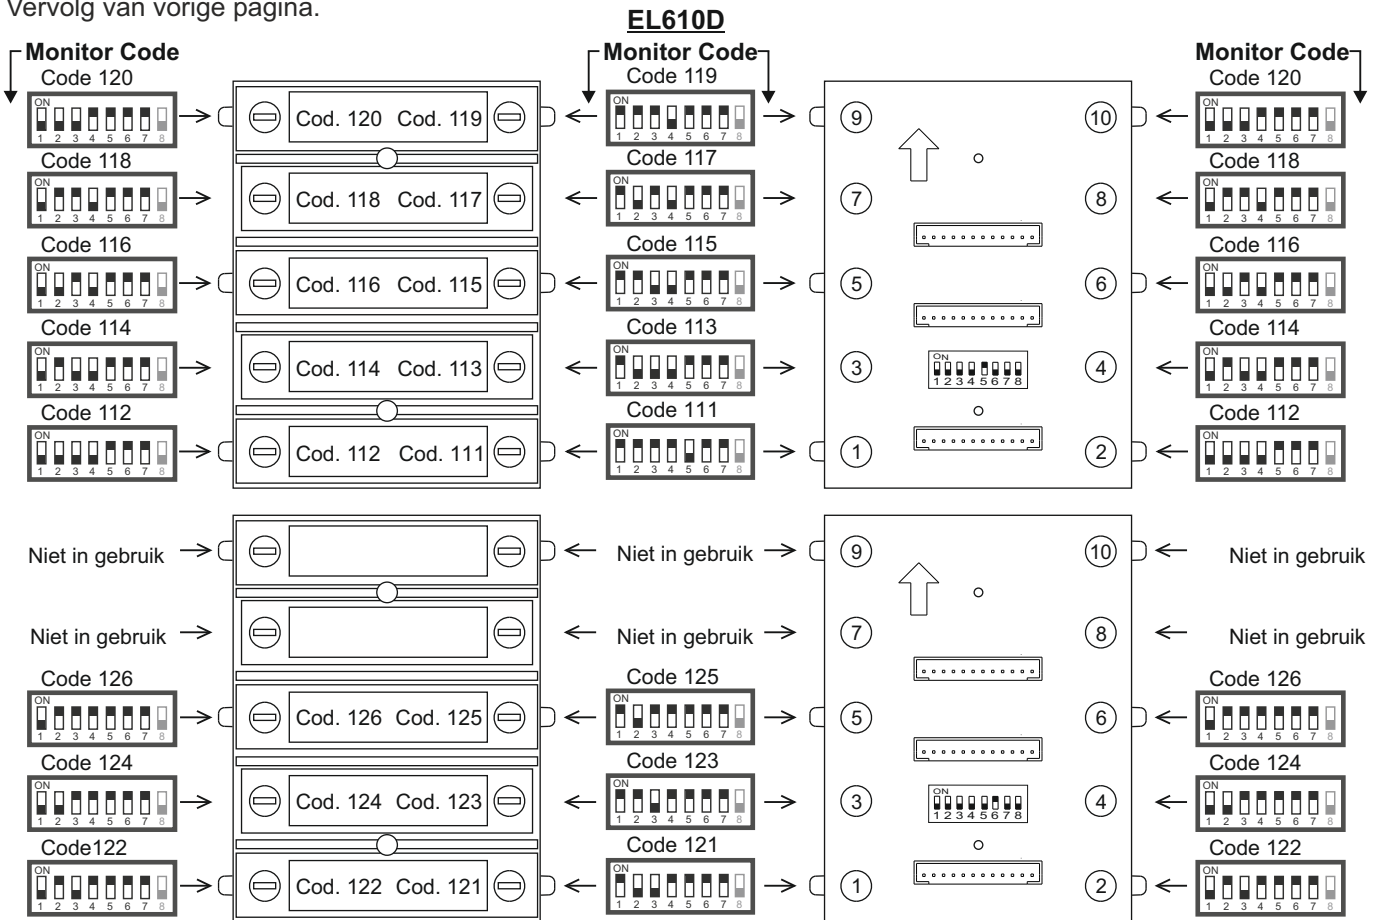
Vervolg van vorige pagina.

EL610D

Monitor Code
Code 120
ON 1 2 3 4 5 6 7 8
Code 118
ON 1 2 3 4 5 6 7 8
Code 116
ON 1 2 3 4 5 6 7 8
Code 114
ON 1 2 3 4 5 6 7 8
Code 112
ON 1 2 3 4 5 6 7 8

Cod. 120 Cod. 119
Cod. 118 Cod. 117
Cod. 116 Cod. 115
Cod. 114 Cod. 113
Cod. 112 Cod. 111

Monitor Code
Code 119
ON 1 2 3 4 5 6 7 8
Code 117
ON 1 2 3 4 5 6 7 8
Code 115
ON 1 2 3 4 5 6 7 8
Code 113
ON 1 2 3 4 5 6 7 8
Code 111
ON 1 2 3 4 5 6 7 8

9 10
7 8
5 6
3 ON 1 2 3 4 5 6 7 8 4
1 2

Monitor Code
Code 120
ON 1 2 3 4 5 6 7 8
Code 118
ON 1 2 3 4 5 6 7 8
Code 116
ON 1 2 3 4 5 6 7 8
Code 114
ON 1 2 3 4 5 6 7 8
Code 112
ON 1 2 3 4 5 6 7 8

Niet in gebruik
Niet in gebruik
Code 126
ON 1 2 3 4 5 6 7 8
Code 124
ON 1 2 3 4 5 6 7 8
Code122
ON 1 2 3 4 5 6 7 8

Cod. 126 Cod. 125
Cod. 124 Cod. 123
Cod. 122 Cod. 121

Niet in gebruik
Niet in gebruik
Code 125
ON 1 2 3 4 5 6 7 8
Code 123
ON 1 2 3 4 5 6 7 8
Code 121
ON 1 2 3 4 5 6 7 8

9 10
7 8
5 6
3 ON 1 2 3 4 5 6 7 8 4
1 2

Niet in gebruik
Niet in gebruik
Code 126
ON 1 2 3 4 5 6 7 8
Code 124
ON 1 2 3 4 5 6 7 8
Code 122
ON 1 2 3 4 5 6 7 8